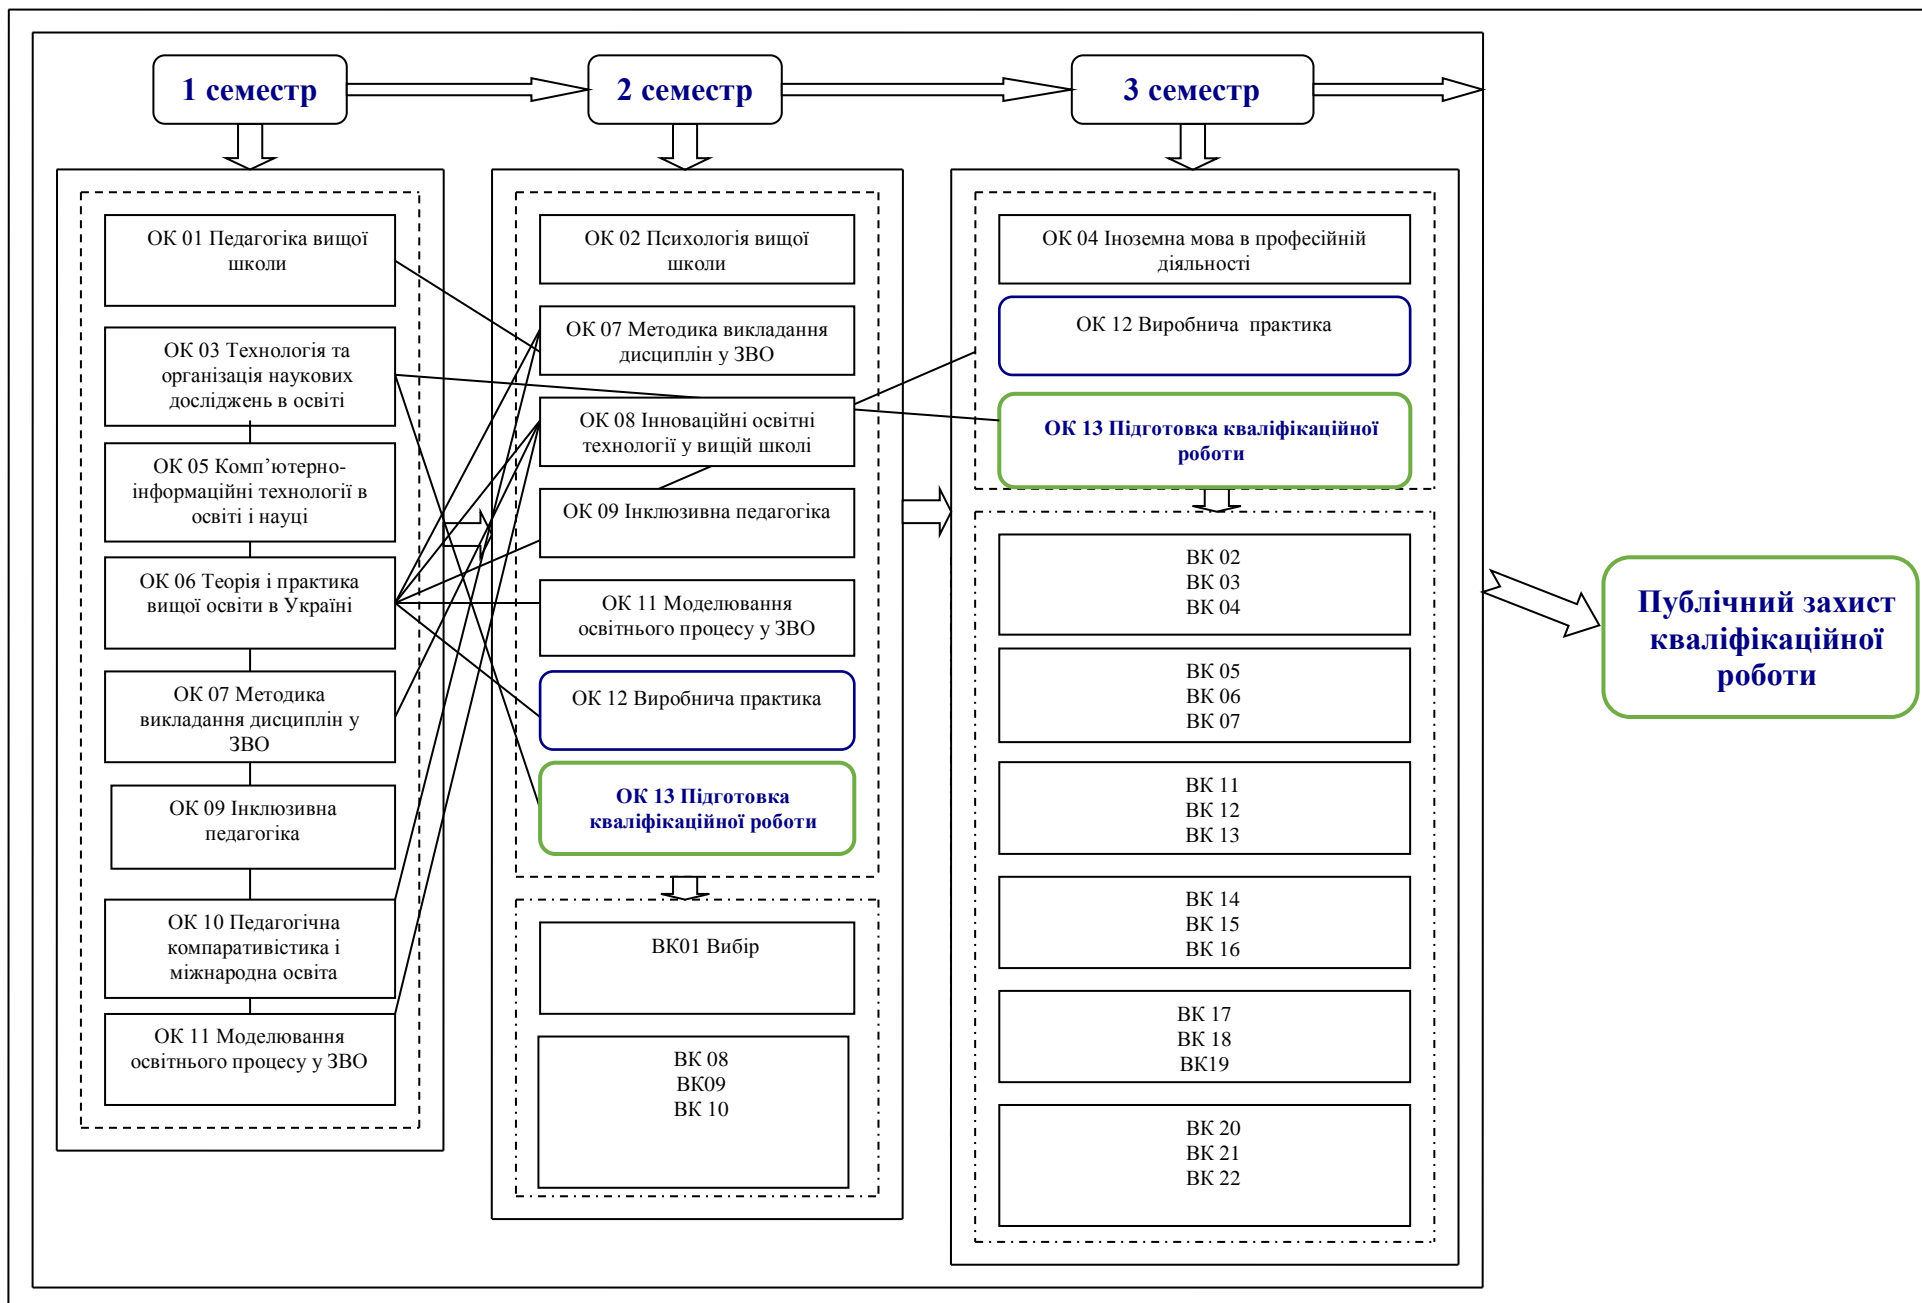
1 семестр

2 семестр

3 семестр

ОК 01 Педагогіка вищої школи

ОК 03 Технологія та організація наукових досліджень в освіті

ОК 05 Комп’ютерно-інформаційні технології в освіті і науці

ОК 06 Теорія і практика вищої освіти в Україні

ОК 07 Методика викладання дисциплін у ЗВО

ОК 09 Інклюзивна педагогіка

ОК 10 Педагогічна компаративістика і міжнародна освіта

ОК 11 Моделювання освітнього процесу у ЗВО

ОК 02 Психологія вищої школи

ОК 07 Методика викладання дисциплін у ЗВО

ОК 08 Інноваційні освітні технології у вищій школі

ОК 09 Інклюзивна педагогіка

ОК 11 Моделювання освітнього процесу у ЗВО

ОК 12 Виробнича практика

ОК 13 Підготовка кваліфікаційної роботи

ВК01 Вибір

ВК 08
ВК09
ВК 10

ОК 04 Іноземна мова в професійній діяльності

ОК 12 Виробнича практика

ОК 13 Підготовка кваліфікаційної роботи

ВК 02
ВК 03
ВК 04

ВК 05
ВК 06
ВК 07

ВК 11
ВК 12
ВК 13

ВК 14
ВК 15
ВК 16

ВК 17
ВК 18
ВК19

ВК 20
ВК 21
ВК 22

Публічний захист кваліфікаційної роботи